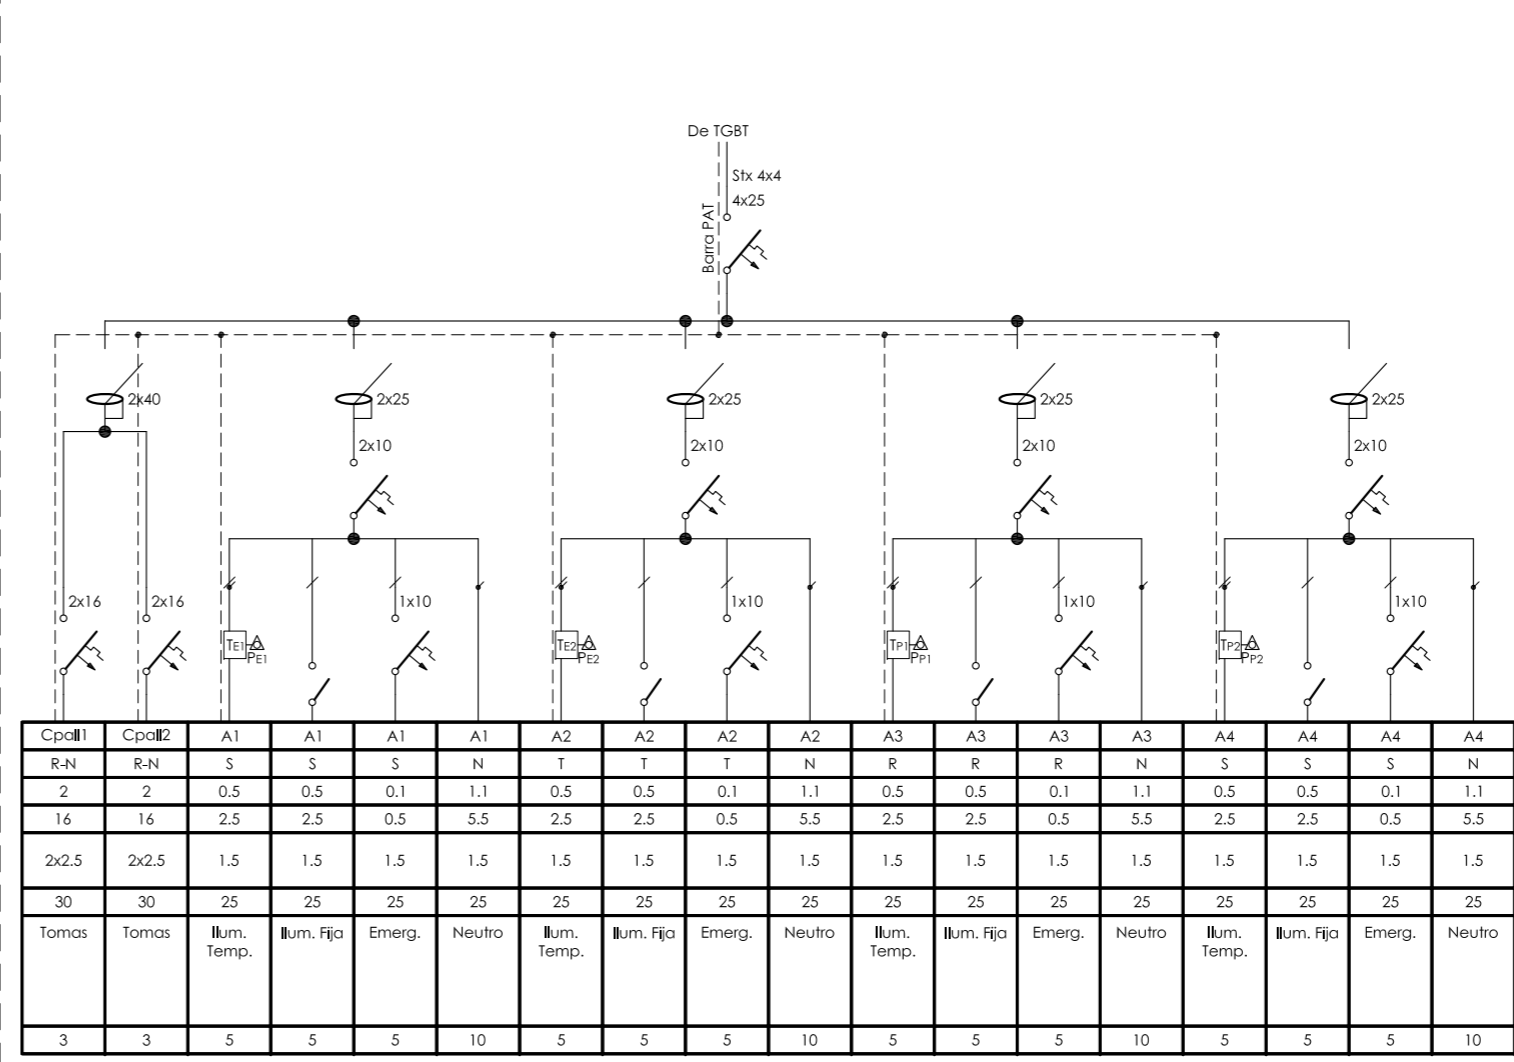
De TGBT

Stx 4x4

4x25

Barra PAT

2x40

2x25

2x25

2x25

2x25

2x10

2x10

2x10

2x10

2x16

2x16

1x10

1x10

1x10

1x10

TE1 PE1

TE2 PE2

TP1 PP1

TP2 PP2

| Cpall1 | Cpall2 | A1 | A1 | A1 | A1 | A2 | A2 | A2 | A2 | A3 | A3 | A3 | A3 | A4 | A4 | A4 | A4 |
|---|---|---|---|---|---|---|---|---|---|---|---|---|---|---|---|---|---|
| R-N | R-N | S | S | S | N | T | T | T | N | R | R | R | N | S | S | S | N |
| 2 | 2 | 0.5 | 0.5 | 0.1 | 1.1 | 0.5 | 0.5 | 0.1 | 1.1 | 0.5 | 0.5 | 0.1 | 1.1 | 0.5 | 0.5 | 0.1 | 1.1 |
| 16 | 16 | 2.5 | 2.5 | 0.5 | 5.5 | 2.5 | 2.5 | 0.5 | 5.5 | 2.5 | 2.5 | 0.5 | 5.5 | 2.5 | 2.5 | 0.5 | 5.5 |
| 2x2.5 | 2x2.5 | 1.5 | 1.5 | 1.5 | 1.5 | 1.5 | 1.5 | 1.5 | 1.5 | 1.5 | 1.5 | 1.5 | 1.5 | 1.5 | 1.5 | 1.5 | 1.5 |
| 30 | 30 | 25 | 25 | 25 | 25 | 25 | 25 | 25 | 25 | 25 | 25 | 25 | 25 | 25 | 25 | 25 | 25 |
| Tomas | Tomas | Ilum. Temp. | Ilum. Fija | Emerg. | Neutro | Ilum. Temp. | Ilum. Fija | Emerg. | Neutro | Ilum. Temp. | Ilum. Fija | Emerg. | Neutro | Ilum. Temp. | Ilum. Fija | Emerg. | Neutro |
| 3 | 3 | 5 | 5 | 5 | 10 | 5 | 5 | 5 | 10 | 5 | 5 | 5 | 10 | 5 | 5 | 5 | 10 |